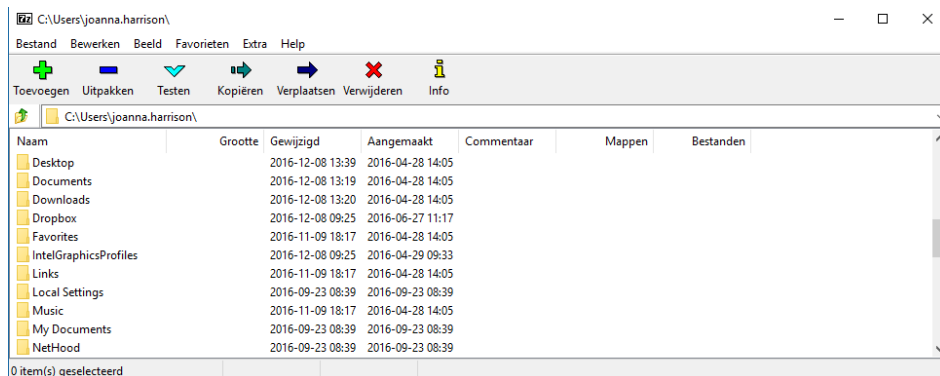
7z C:\Users\joanna.harrison\

Bestand Bewerken Beeld Favorieten Extra Help

Toevoegen Uitpakken Testen Kopiëren Verplaatsen Verwijderen Info

C:\Users\joanna.harrison\

| Naam | Grootte | Gewijzigd | Aangemaakt | Commentaar | Mappen | Bestanden |
|---|---|---|---|---|---|---|
| Desktop | | 2016-12-08 13:39 | 2016-04-28 14:05 | | | |
| Documents | | 2016-12-08 13:19 | 2016-04-28 14:05 | | | |
| Downloads | | 2016-12-08 13:20 | 2016-04-28 14:05 | | | |
| Dropbox | | 2016-12-08 09:25 | 2016-06-27 11:17 | | | |
| Favorites | | 2016-11-09 18:17 | 2016-04-28 14:05 | | | |
| IntelGraphicsProfiles | | 2016-12-08 09:25 | 2016-04-29 09:33 | | | |
| Links | | 2016-11-09 18:17 | 2016-04-28 14:05 | | | |
| Local Settings | | 2016-09-23 08:39 | 2016-09-23 08:39 | | | |
| Music | | 2016-11-09 18:17 | 2016-04-28 14:05 | | | |
| My Documents | | 2016-09-23 08:39 | 2016-09-23 08:39 | | | |
| NetHood | | 2016-09-23 08:39 | 2016-09-23 08:39 | | | |

0 item(s) geselecteerd